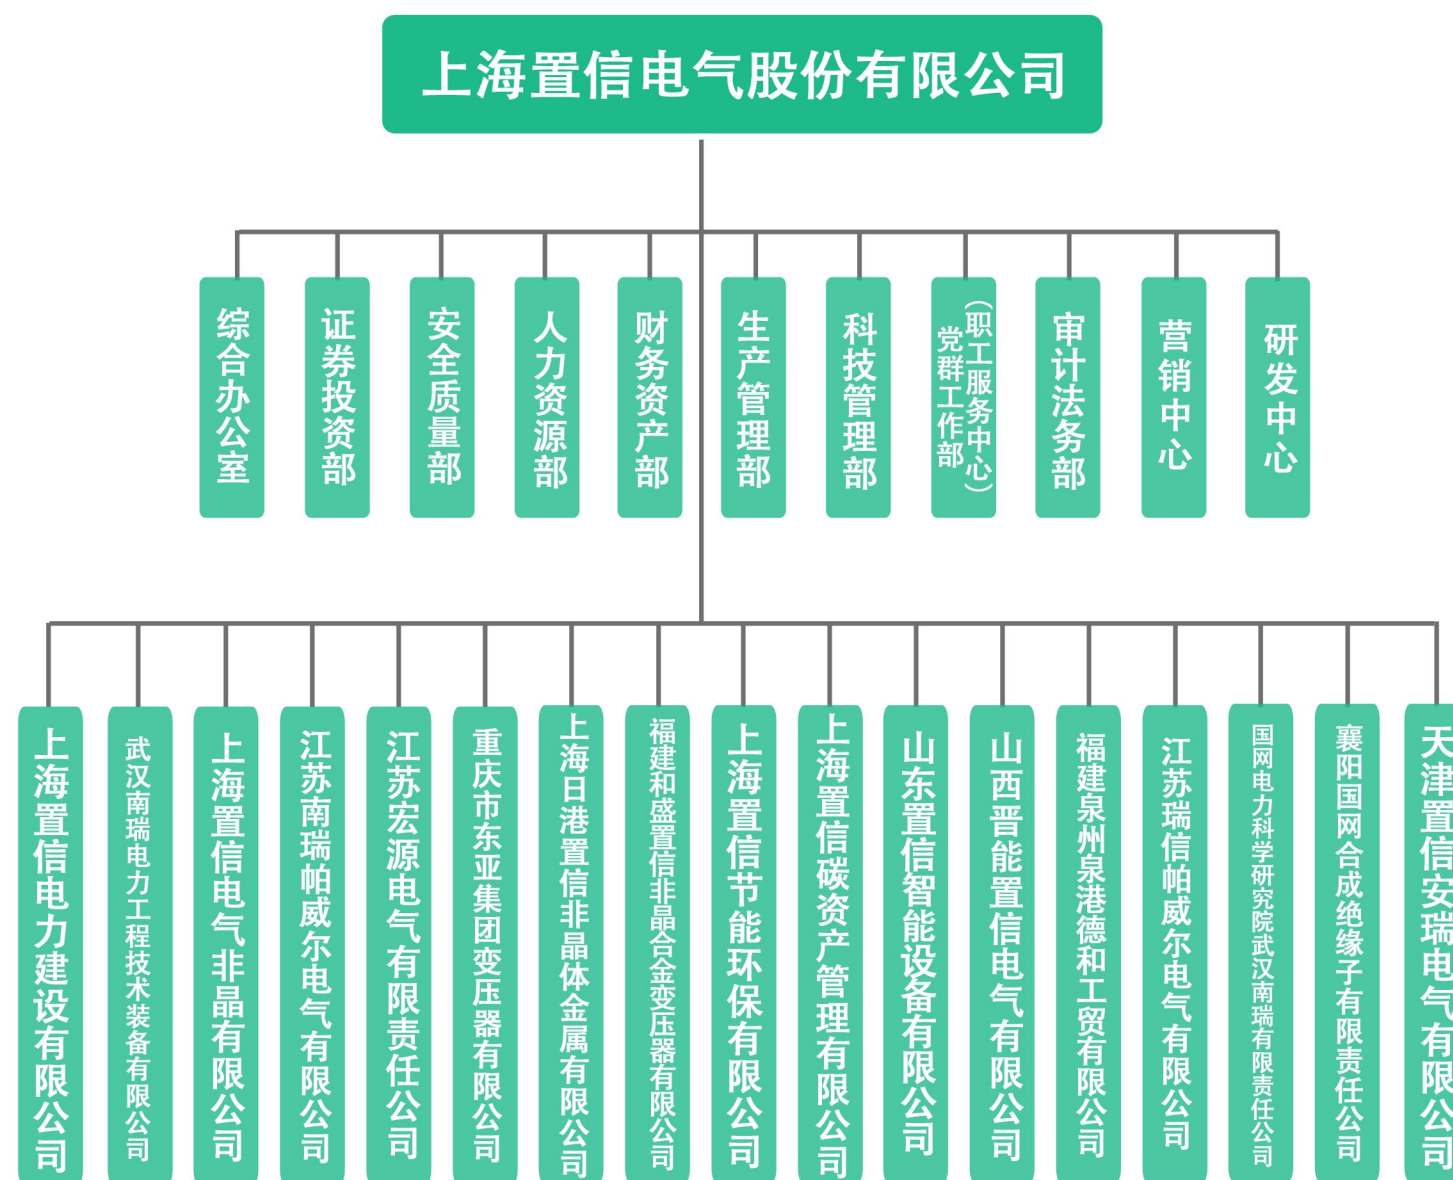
上海置信电气股份有限公司

综合办公室

证券投资部

安全质量部

人力资源部

财务资产部

生产管理部

科技管理部

党群工作部（职工服务中心）

审计法务部

营销中心

研发中心

上海置信电力建设有限公司

武汉南瑞电力工程技术装备有限公司

上海置信电气非晶有限公司

江苏南瑞帕威尔电气有限公司

江苏宏源电气有限责任公司

重庆市东亚集团变压器有限公司

上海日港置信非晶体金属有限公司

福建和盛置信非晶合金变压器有限公司

上海置信节能环保有限公司

上海置信碳资产管理有限公司

山东置信智能设备有限公司

山西晋能置信电气有限公司

福建泉州泉港德和工贸有限公司

江苏瑞信帕威尔电气有限公司

国网电力科学研究院武汉南瑞有限责任公司

襄阳国网合成绝缘子有限责任公司

天津置信安瑞电气有限公司